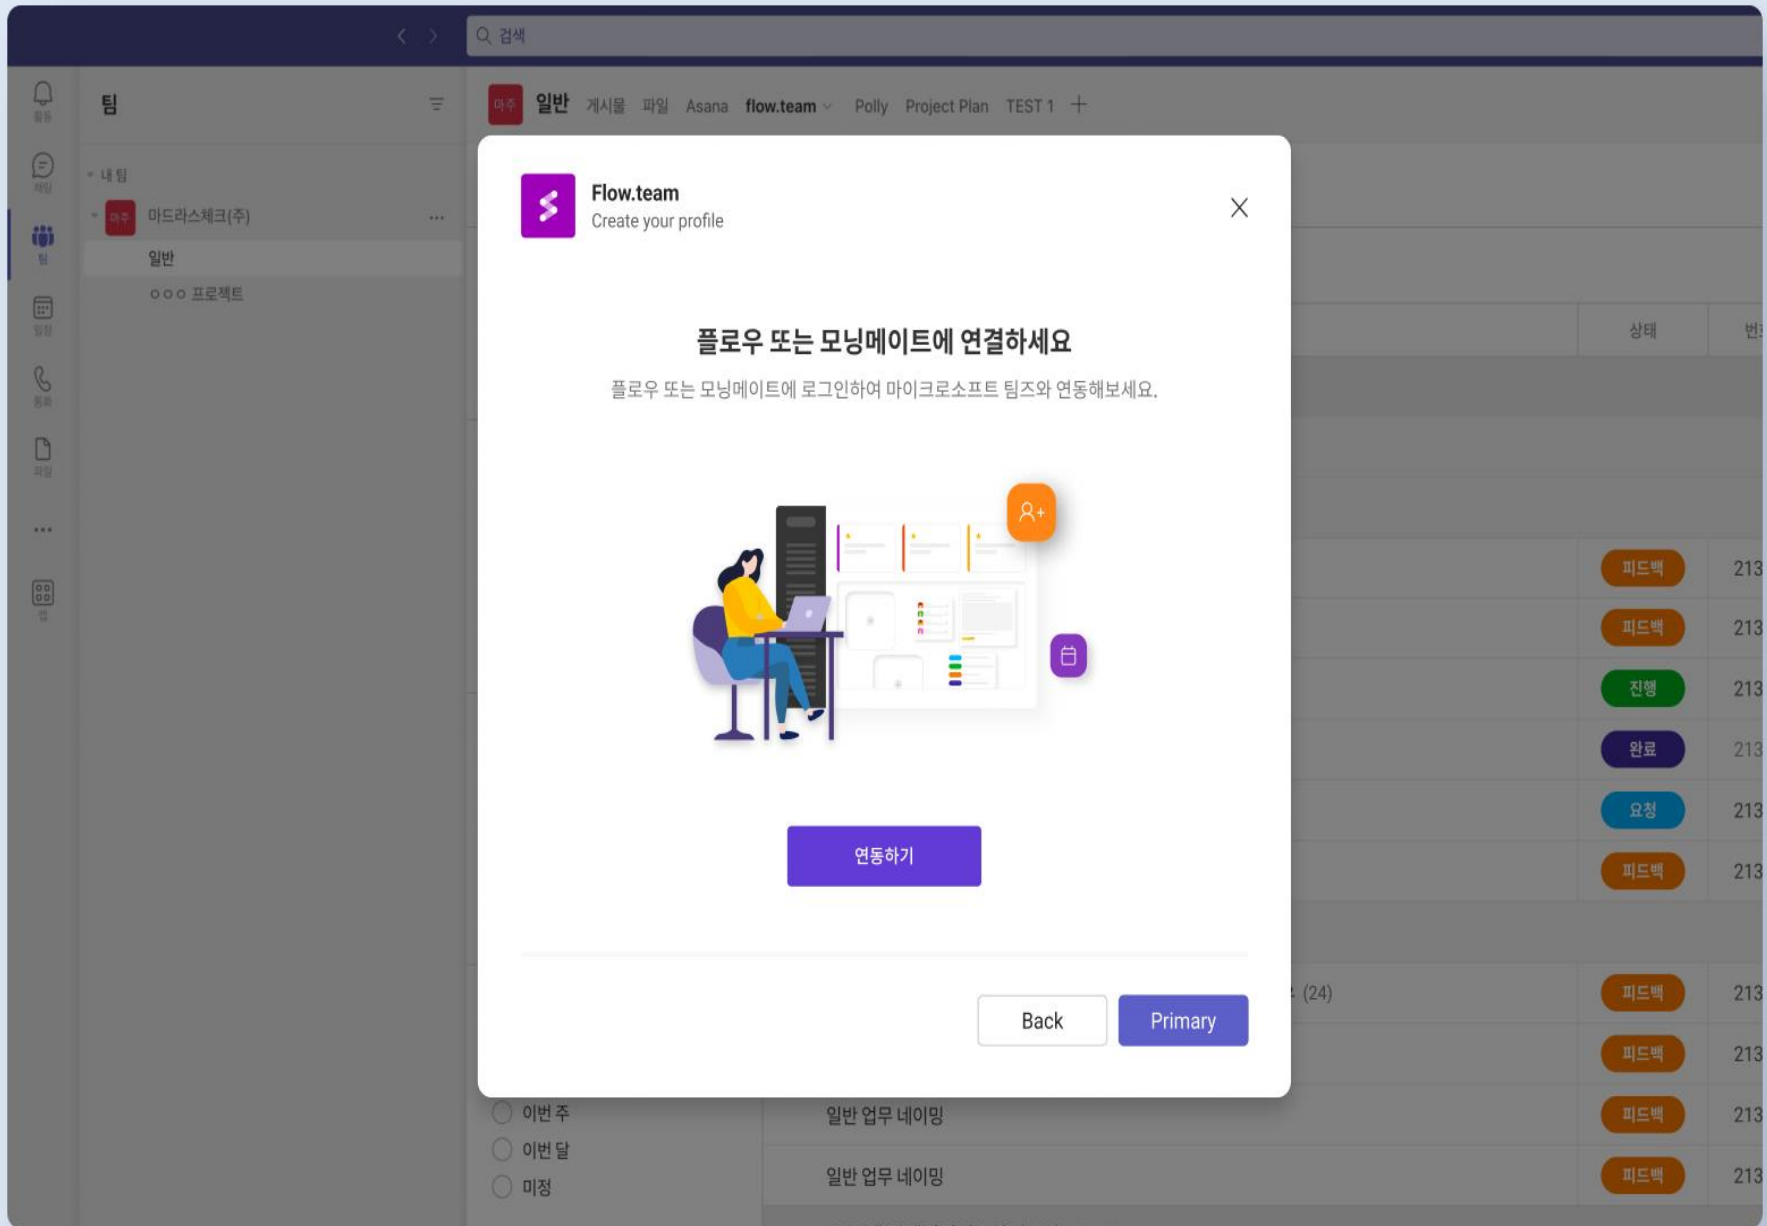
검색

활동
채팅
팀
일정
통화
파일
...
앱

팀

내 팀
마주 마드라스체크(주) ...
일반
ooo 프로젝트

마주 일반 게시물 파일 Asana flow.team Polly Project Plan TEST 1 +

Flow.team
Create your profile

플로우 또는 모닝메이트에 연결하세요
플로우 또는 모닝메이트에 로그인하여 마이크로소프트 팀즈와 연동해보세요.

연동하기

Back Primary

상태 번
피드백 213
피드백 213
진행 213
완료 213
요청 213
피드백 213
(24) 피드백 213
피드백 213
피드백 213
피드백 213

이번 주
이번 달
미정
일반 업무 네이밍
일반 업무 네이밍